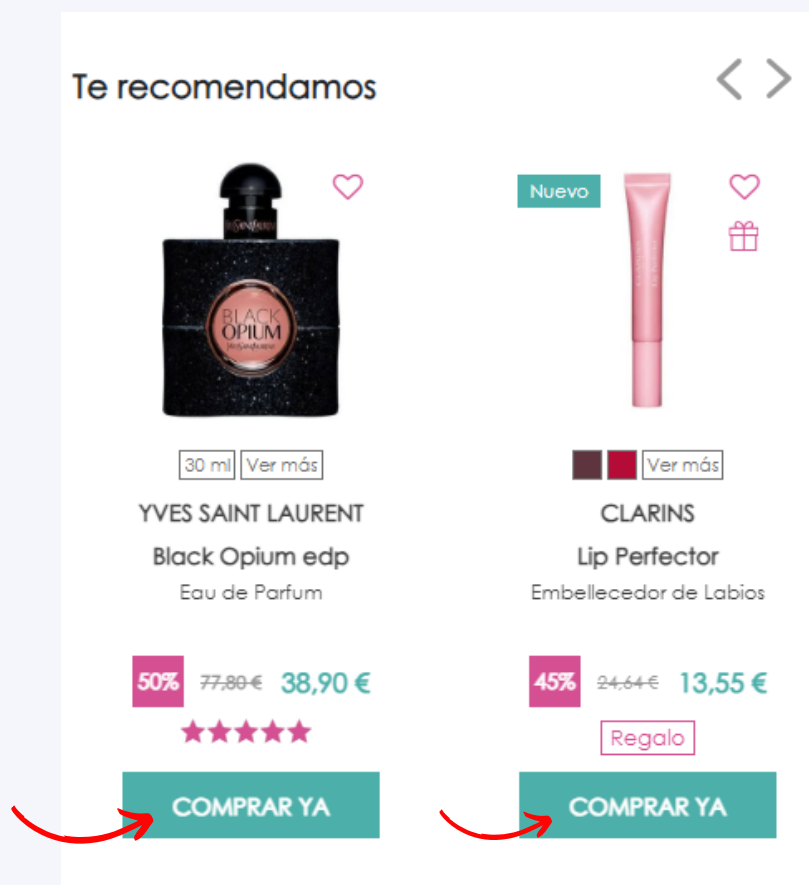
Te recomendamos

BLACK OPIUM YvesSaintLaurent

30 ml Ver más

YVES SAINT LAURENT

Black Opium edp

Eau de Parfum

50% ~~77,80 €~~ 38,90 €

COMPRAR YA

Nuevo

Ver más

CLARINS

Lip Perfector

Embellecedor de Labios

45% ~~24,64 €~~ 13,55 €

Regalo

COMPRAR YA